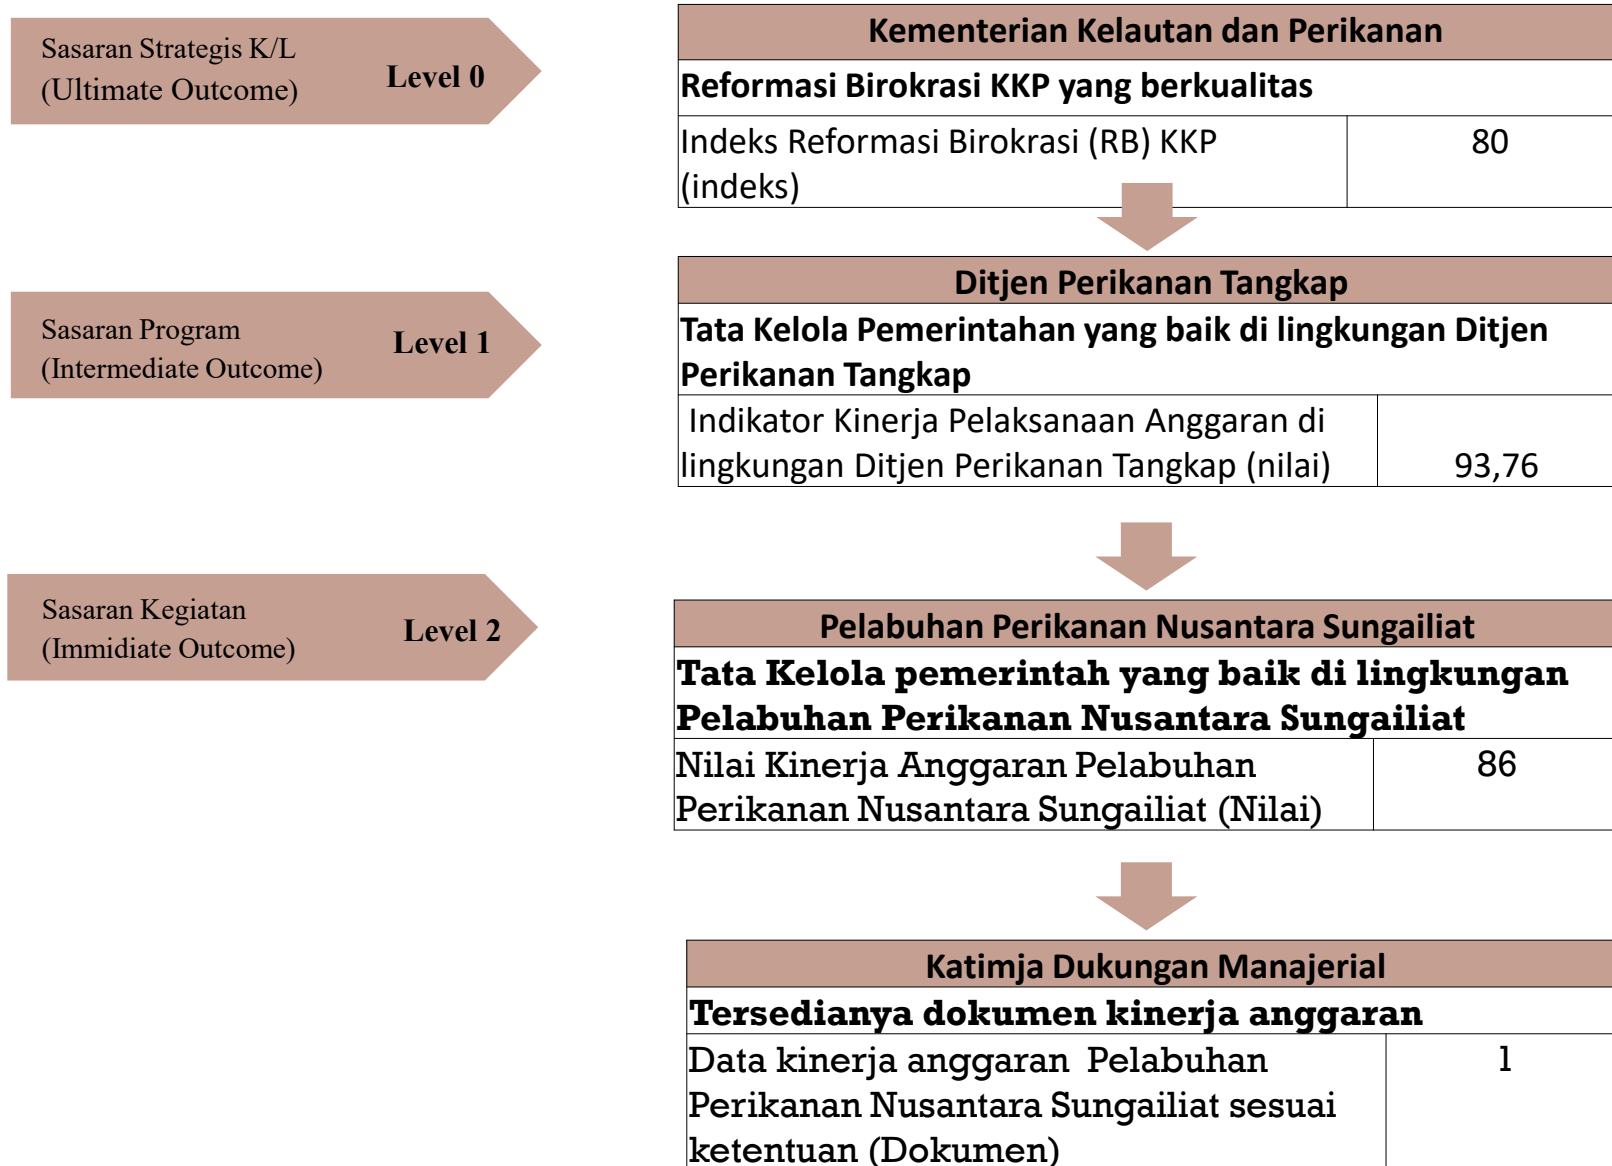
Sasaran Strategis K/L
(Ultimate Outcome)
Level 0

| Kementerian Kelautan dan Perikanan | |
|---|---|
| Reformasi Birokrasi KKP yang berkualitas | |
| Indeks Reformasi Birokrasi (RB) KKP (indeks) | 80 |

Sasaran Program
(Intermediate Outcome)
Level 1

| Ditjen Perikanan Tangkap | |
|---|---|
| Tata Kelola Pemerintahan yang baik di lingkungan Ditjen Perikanan Tangkap | |
| Indikator Kinerja Pelaksanaan Anggaran di lingkungan Ditjen Perikanan Tangkap (nilai) | 93,76 |

Sasaran Kegiatan
(Immidiate Outcome)
Level 2

| Pelabuhan Perikanan Nusantara Sungailiat | |
|---|---|
| Tata Kelola pemerintah yang baik di lingkungan Pelabuhan Perikanan Nusantara Sungailiat | |
| Nilai Kinerja Anggaran Pelabuhan Perikanan Nusantara Sungailiat (Nilai) | 86 |

| Katimja Dukungan Manajerial | |
|---|---|
| Tersedianya dokumen kinerja anggaran | |
| Data kinerja anggaran Pelabuhan Perikanan Nusantara Sungailiat sesuai ketentuan (Dokumen) | 1 |